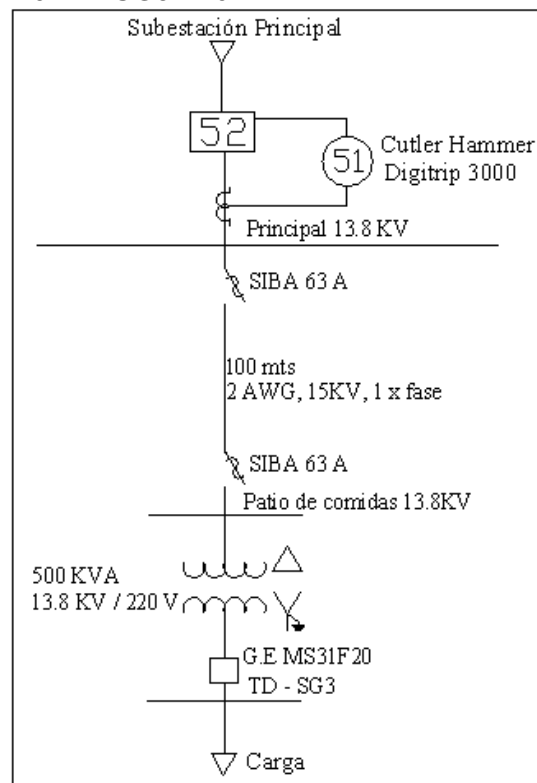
Subestación Principal

52

51

Cutler Hammer
Digitrip 3000

Principal 13.8 KV

SIBA 63 A

100 mts
2 AWG, 15KV, 1 x fase

SIBA 63 A

Patio de comidas 13.8KV

500 KVA
13.8 KV / 220 V

G.E MS31F20
TD - SG3

Carga